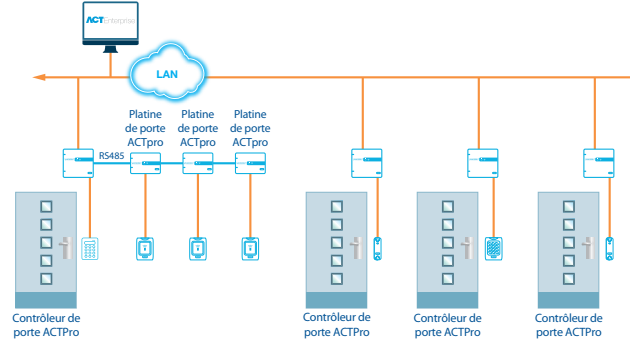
ACT Enterprise

LAN

RS485

Platine de porte ACTpro

Platine de porte ACTpro

Platine de porte ACTpro

Contrôleur de porte ACTPro

Contrôleur de porte ACTPro

Contrôleur de porte ACTPro

Contrôleur de porte ACTPro